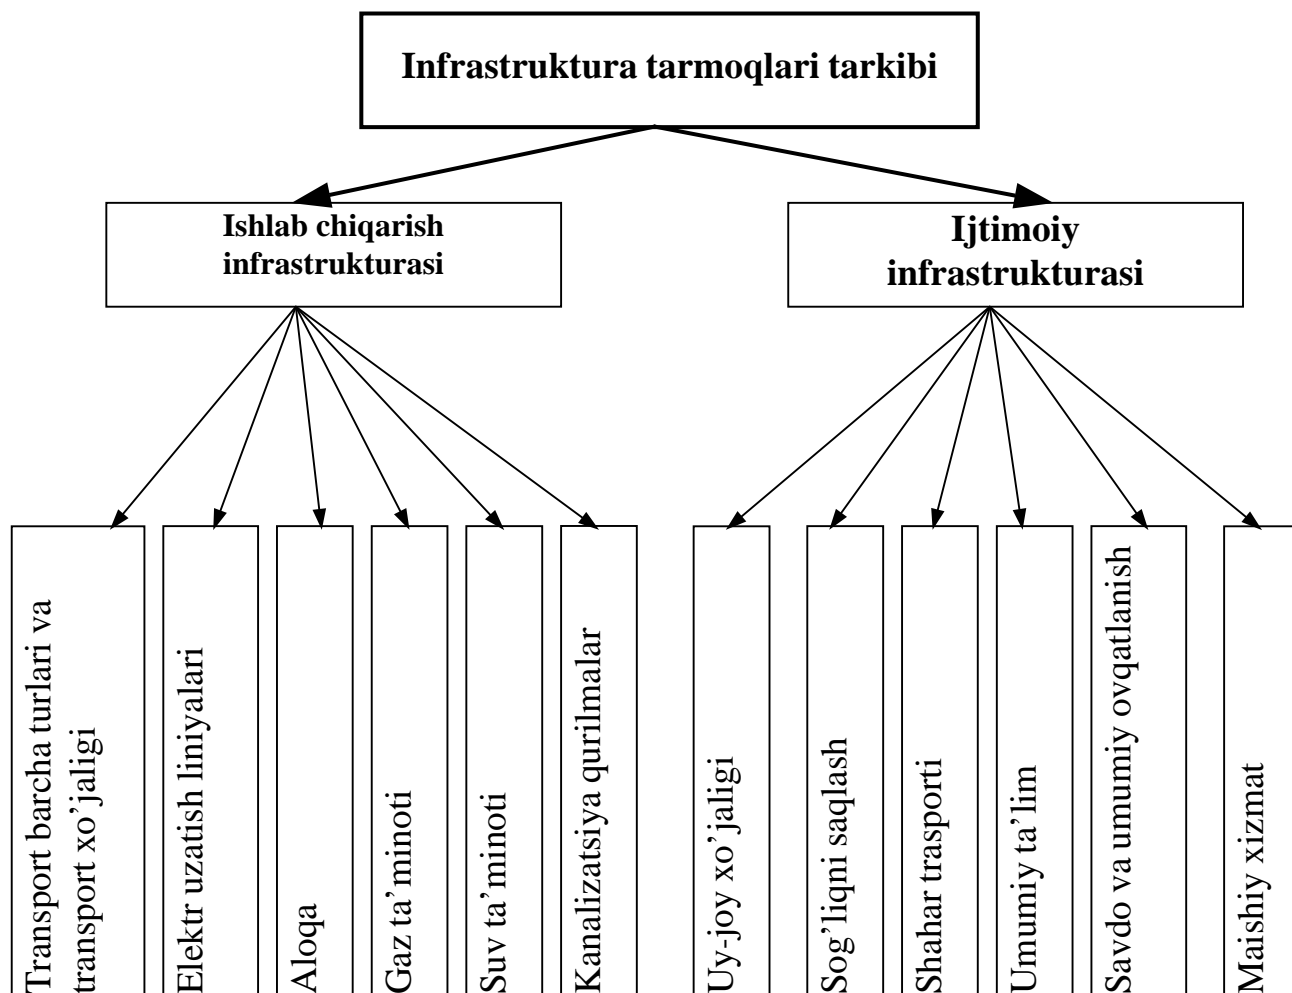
Infrastruktura tarmoqlari tarkibi

Ishlab chiqarish infrastrukturasi

Ijtimoiy infrastrukturasi

Transport barcha turlari va transport xo'jaligi

Elektr uzatish liniyalari

Aloqa

Gaz ta'minoti

Suv ta'minoti

Kanalizatsiya qurilmalar

Uy-joy xo'jaligi

Sog'liqni saqlash

Shahar trasporti

Umumiy ta'lim

Savdo va umumiy ovqatlanish

Maishiy xizmat